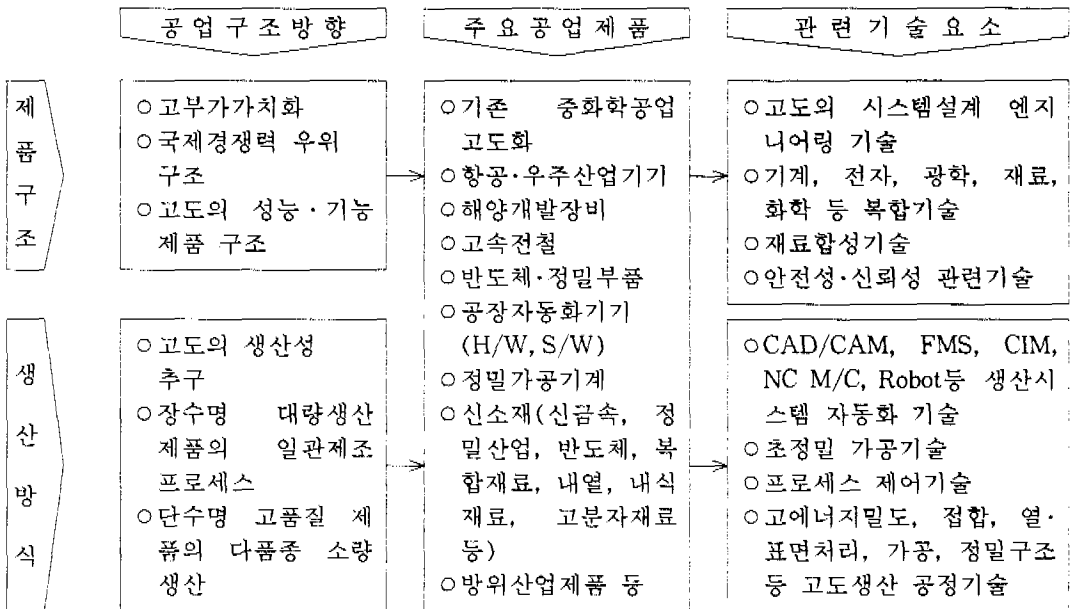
공업구조방향

주요공업제품

관련기술요소

제품구조

○고부가가치화
○국제경쟁력 우위 구조
○고도의 성능·기능 제품 구조

○기존 중화학공업 고도화
○항공·우주산업기기
○해양개발장비
○고속전철
○반도체·정밀부품
○공장자동화기기 (H/W, S/W)
○정밀가공기계
○신소재(신금속, 정밀산업, 반도체, 복합재료, 내열, 내식재료, 고분자재료 등)
○방위산업제품 등

○고도의 시스템설계 엔지니어링 기술
○기계, 전자, 광학, 재료, 화학 등 복합기술
○재료합성기술
○안전성·신뢰성 관련기술

생산방식

○고도의 생산성 추구
○장수명 대량생산 제품의 일관제조 프로세스
○단수명 고품질 제품의 다품종 소량 생산

○CAD/CAM, FMS, CIM, NC M/C, Robot등 생산시스템 자동화 기술
○초정밀 가공기술
○프로세스 제어기술
○고에너지밀도, 접합, 열·표면처리, 가공, 정밀구조 등 고도생산 공정기술